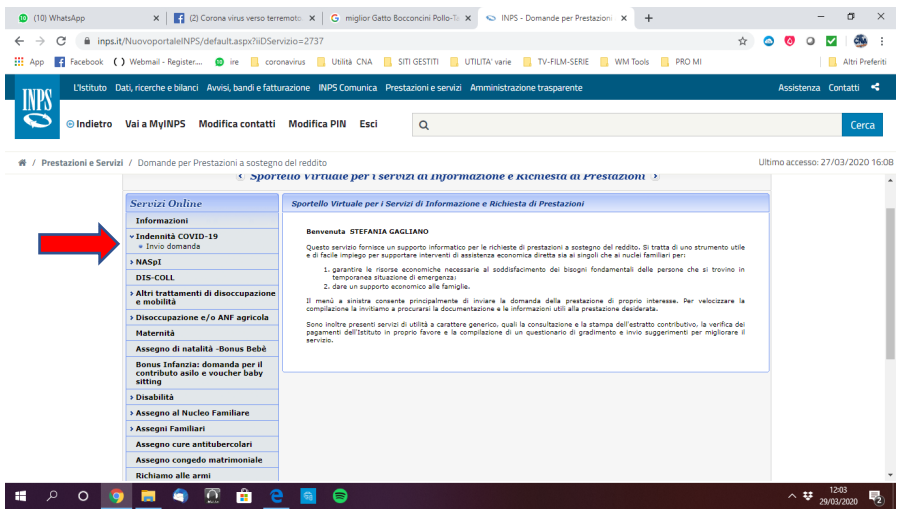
(10) WhatsApp
(2) Corona virus verso terremoto
miglior Gatto Bocconcini Pollo-Ta
INPS - Domande per Prestazioni
inps.it/NuovoportaleINPS/default.aspx?iIDServizio=2737
App Facebook Webmail - Register... ire coronavirus Utilità CNA SITI GESTITI UTILITA' varie TV-FILM-SERIE WM Tools PRO MI Altri Preferiti

L'Istituto Dati, ricerche e bilanci Avvisi, bandi e fatturazione INPS Comunica Prestazioni e servizi Amministrazione trasparente Assistenza Contatti
INPS
Indietro Vai a MyINPS Modifica contatti Modifica PIN Esci
Cerca

/ Prestazioni e Servizi / Domande per Prestazioni a sostegno del reddito
Ultimo accesso: 27/03/2020 16:08

Sportello Virtuale per i Servizi di Informazione e Richiesta di Prestazioni

Servizi Online
Informazioni
Indennità COVID-19
Invio domanda
NASpI
DIS-COLL
Altri trattamenti di disoccupazione e mobilità
Disoccupazione e/o ANF agricola
Maternità
Assegno di natalità -Bonus Bebè
Bonus Infanzia: domanda per il contributo asilo e voucher baby sitting
Disabilità
Assegno al Nucleo Familiare
Assegni Familiari
Assegno cure antitubercolari
Assegno congedo matrimoniale
Richiamo alle armi

Sportello Virtuale per i Servizi di Informazione e Richiesta di Prestazioni

Benvenuta STEFANIA GAGLIANO

Questo servizio fornisce un supporto informatico per le richieste di prestazioni a sostegno del reddito. Si tratta di uno strumento utile e di facile impiego per supportare interventi di assistenza economica diretta sia ai singoli che ai nuclei familiari per:

1. garantire le risorse economiche necessarie al soddisfacimento dei bisogni fondamentali delle persone che si trovino in temporanea situazione di emergenza;
2. dare un supporto economico alle famiglie.

Il menù a sinistra consente principalmente di inviare la domanda della prestazione di proprio interesse. Per velocizzare la compilazione la invitiamo a procurarsi la documentazione e le informazioni utili alla prestazione desiderata.

Sono inoltre presenti servizi di utilità a carattere generico, quali la consultazione e la stampa dell'estratto contributivo, la verifica dei pagamenti dell'Istituto in proprio favore e la compilazione di un questionario di gradimento e invio suggerimenti per migliorare il servizio.

12:03
29/03/2020